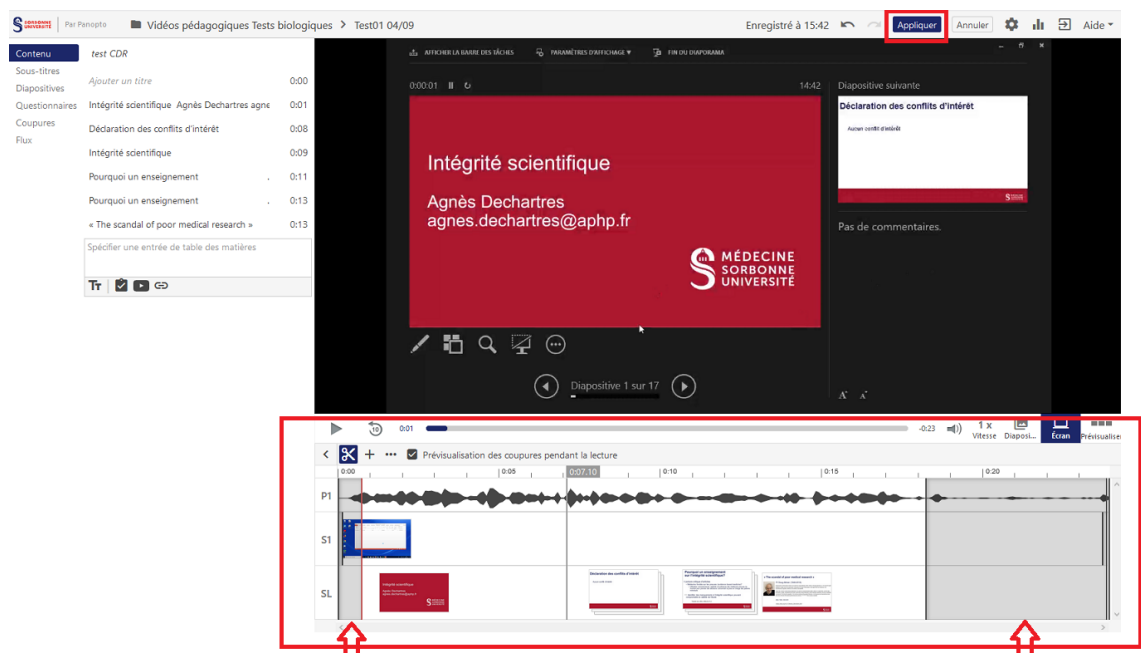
SORBONNE UNIVERSITÉ | Par Panopto Vidéos pédagogiques Tests biologiques > Test01 04/09

Enregistré à 15:42 Appliquer Annuler Aide

Contenu
Sous-titres
Diapositives
Questionnaires
Coupures
Flux

test CDR

| | |
|---|---|
| Ajouter un titre | 0:00 |
| Intégrité scientifique Agnès Dechartres agne | 0:01 |
| Déclaration des conflits d'intérêt | 0:08 |
| Intégrité scientifique | 0:09 |
| Pourquoi un enseignement | 0:11 |
| Pourquoi un enseignement | 0:13 |
| « The scandal of poor medical research » | 0:13 |

Spécifier une entrée de table des matières

AFFICHER LA BARRE DES TÂCHES PARAMÈTRES D'AFFICHAGE FIN DU DIAPORAMA

0:00:01 14:42

Intégrité scientifique

Agnès Dechartres
agnes.dechartres@aphp.fr

MÉDECINE SORBONNE UNIVERSITÉ

Diapositive suivante

Déclaration des conflits d'intérêt

Aucun conflit d'intérêt

Pas de commentaires.

Diapositive 1 sur 17

0:01 -0:23 1 x Vitesse Diaposi... Écran Prévisualiser

Prévisualisation des coupures pendant la lecture

0:00 0:05 0:07.10 0:10 0:15 0:20

P1
S1
SL

Intégrité scientifique
Agnès Dechartres

Déclaration des conflits d'intérêt

Pourquoi un enseignement sur l'intégrité scientifique?

« The scandal of poor medical research »